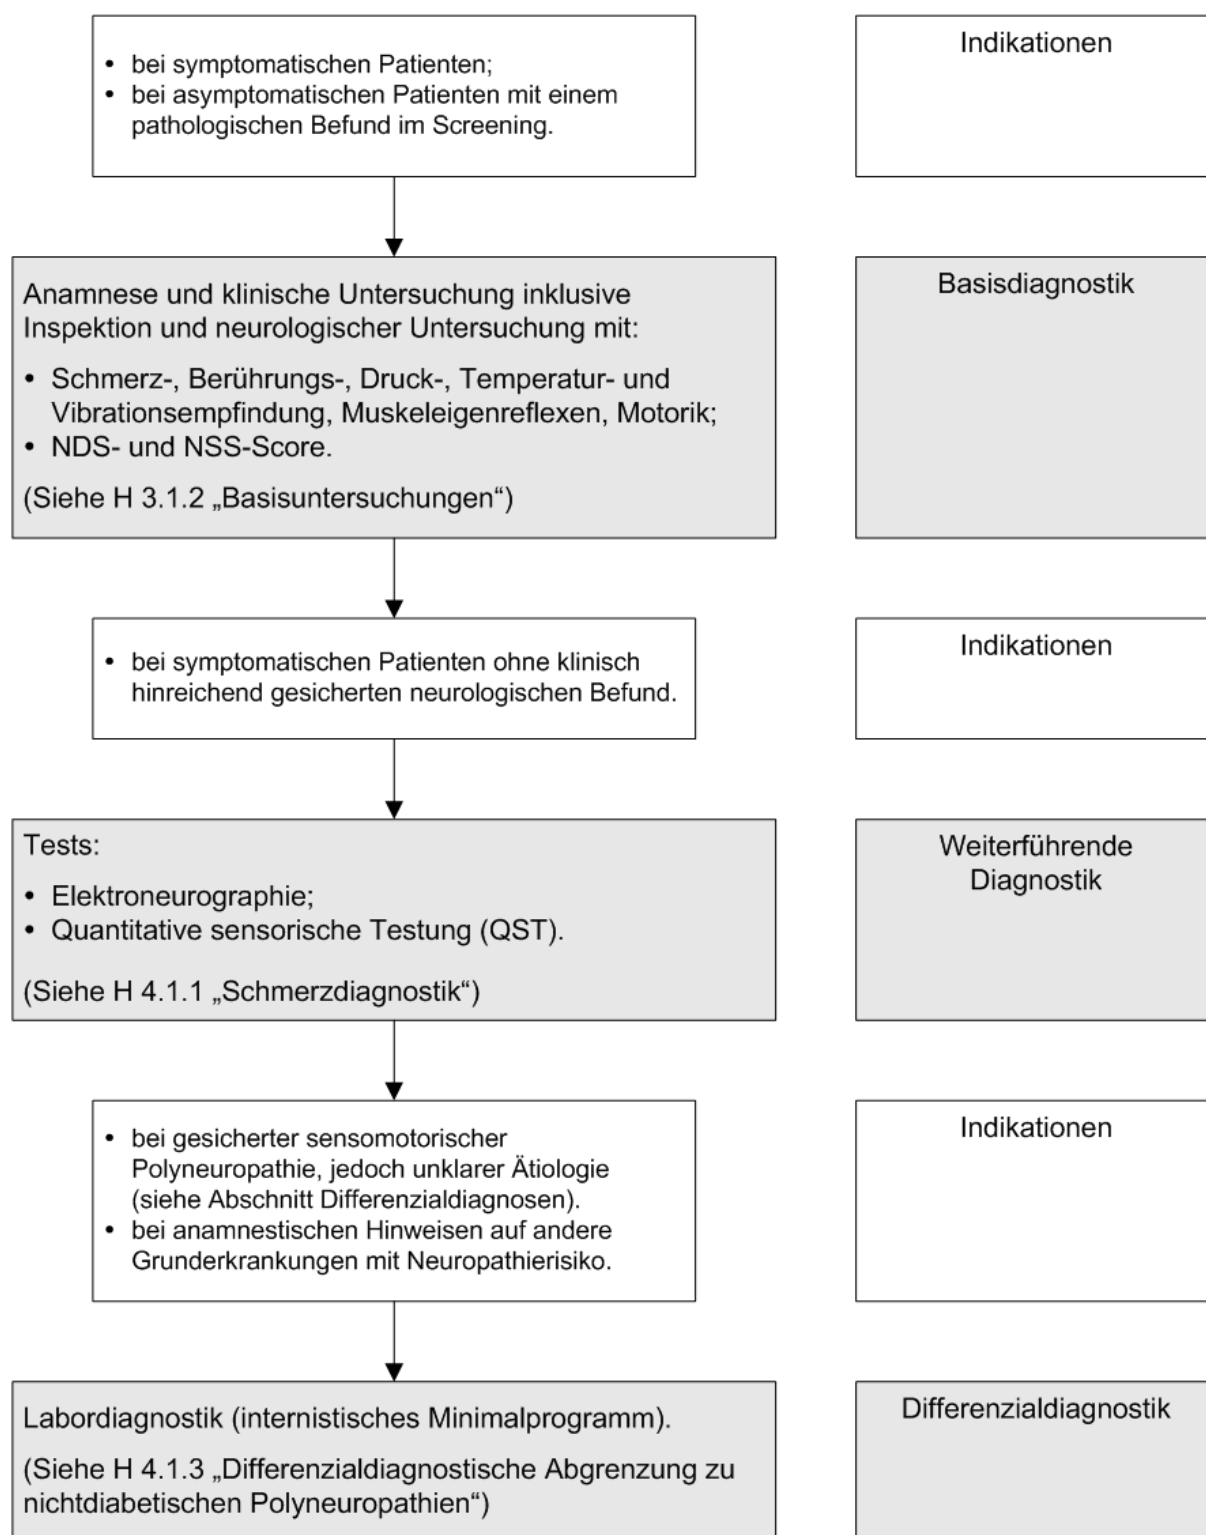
• bei symptomatischen Patienten;
• bei asymptomatischen Patienten mit einem pathologischen Befund im Screening.

Indikationen

Anamnese und klinische Untersuchung inklusive Inspektion und neurologischer Untersuchung mit:

• Schmerz-, Berührungs-, Druck-, Temperatur- und Vibrationsempfindung, Muskeleigenreflexen, Motorik;
• NDS- und NSS-Score.

(Siehe H 3.1.2 „Basisuntersuchungen“)

Basisdiagnostik

• bei symptomatischen Patienten ohne klinisch hinreichend gesicherten neurologischen Befund.

Indikationen

Tests:

• Elektroneurographie;
• Quantitative sensorische Testung (QST).

(Siehe H 4.1.1 „Schmerzdiagnostik“)

Weiterführende Diagnostik

• bei gesicherter sensomotorischer Polyneuropathie, jedoch unklarer Ätiologie (siehe Abschnitt Differenzialdiagnosen).
• bei anamnestischen Hinweisen auf andere Grunderkrankungen mit Neuropathierisiko.

Indikationen

Labordiagnostik (internistisches Minimalprogramm).

(Siehe H 4.1.3 „Differenzialdiagnostische Abgrenzung zu nichtdiabetischen Polyneuropathien“)

Differenzialdiagnostik